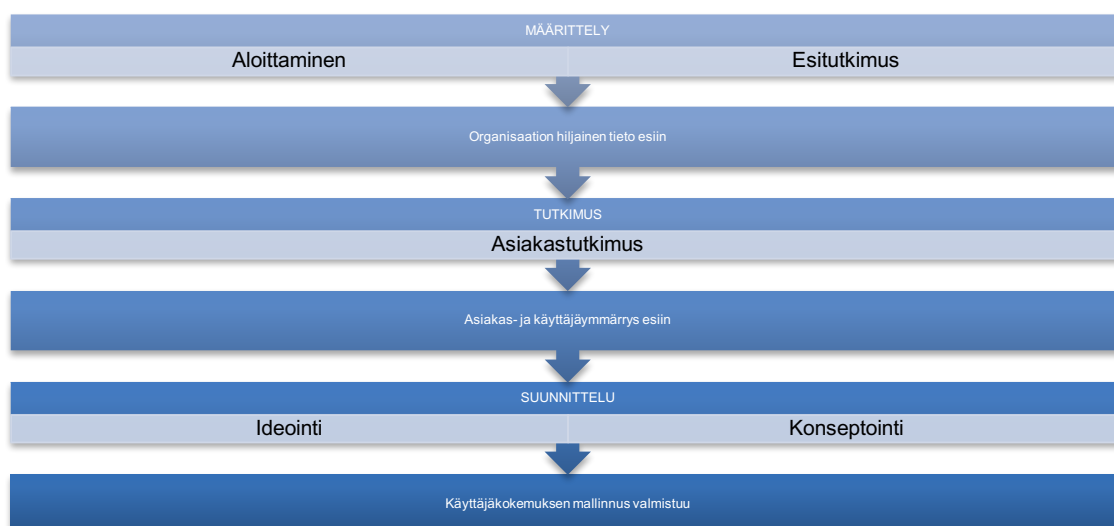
MÄÄRITTELY

Aloittaminen

Esitutkimus

Organisaation hiljainen tieto esiin

TUTKIMUS

Asiakastutkimus

Asiakas- ja käyttäjäymmärrys esiin

SUUNNITTELU

Ideointi

Konseptointi

Käyttäjäkokemuksen mallinnus valmistuu